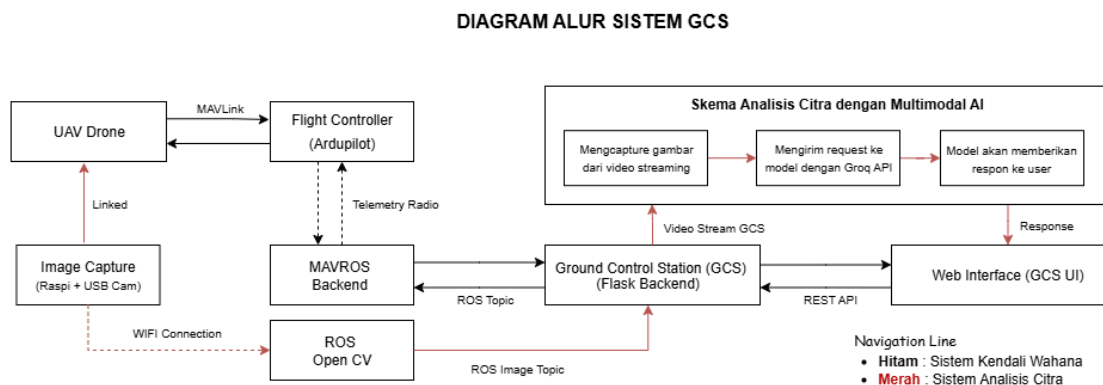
DIAGRAM ALUR SISTEM GCS

UAV Drone

MAVLink

Flight Controller
(Ardupilot)

Skema Analisis Citra dengan Multimodal AI

Mengcapture gambar dari video streaming

Mengirim request ke model dengan Groq API

Model akan memberikan respon ke user

Linked

Telemetry Radio

Video Stream GCS

Response

Image Capture
(Raspi + USB Cam)

MAVROS
Backend

Ground Control Station (GCS)
(Flask Backend)

Web Interface (GCS UI)

ROS Topic

REST API

WIFI Connection

ROS
Open CV

ROS Image Topic

Navigation Line
• Hitam : Sistem Kendali Wahana
• Merah : Sistem Analisis Citra